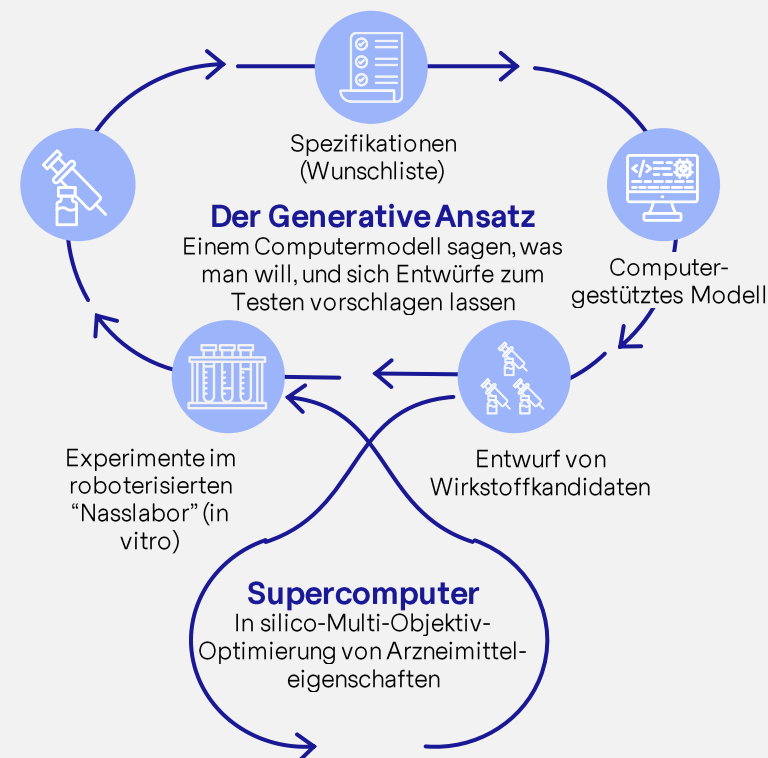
Spezifikationen (Wunschliste)

Der Generative Ansatz
Einem Computermodell sagen, was man will, und sich Entwürfe zum Testen vorschlagen lassen

Computergestütztes Modell

Entwurf von Wirkstoffkandidaten

Experimente im roboterisierten "Nasslabor" (in vitro)

Supercomputer
In silico-Multi-Objektiv-Optimierung von Arzneimitteleigenschaften